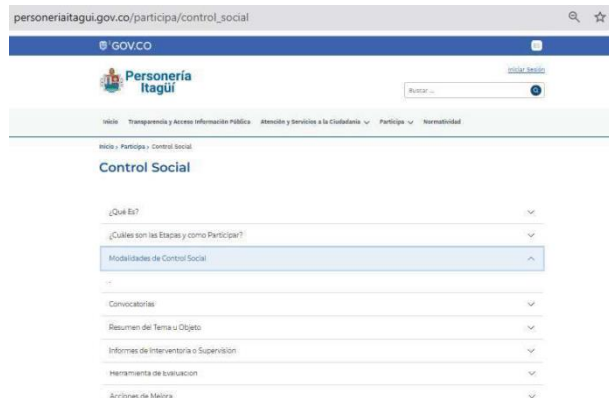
personeriaitagui.gov.co/participa/control_social

GOV.CO

Personería Itagüí

Iniciar Sesión

Buscar ...

Inicio Transparencia y Acceso Información Pública Atención y Servicios a la Ciudadanía Participa Normatividad

Inicio › Participa › Control Social

Control Social

¿Qué Es?

¿Cuáles son las Etapas y como Participar?

Modalidades de Control Social

Convocatorias

Resumen del Tema u Objeto

Informes de Interventoria o Supervision

Herramienta de Evaluacion

Acciones de Mejora